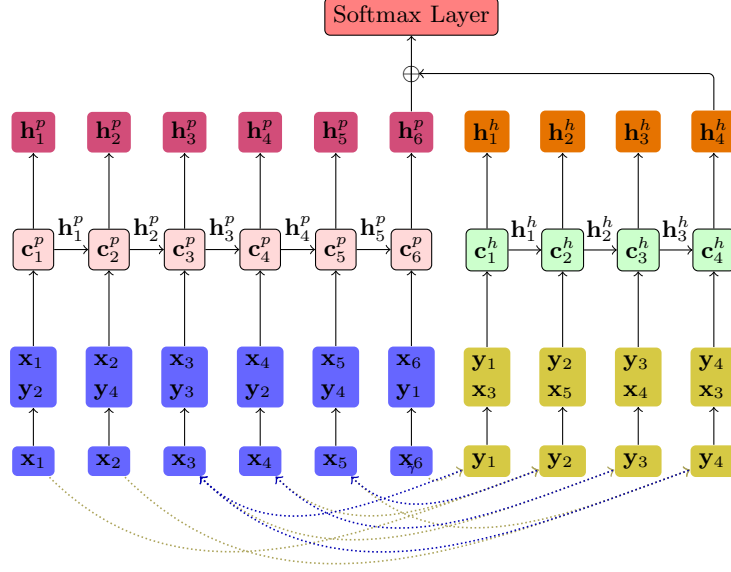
Softmax Layer

$\oplus$

$\mathbf{h}_1^p$ $\mathbf{h}_2^p$ $\mathbf{h}_3^p$ $\mathbf{h}_4^p$ $\mathbf{h}_5^p$ $\mathbf{h}_6^p$ $\mathbf{h}_1^h$ $\mathbf{h}_2^h$ $\mathbf{h}_3^h$ $\mathbf{h}_4^h$

$\mathbf{c}_1^p$ $\mathbf{h}_1^p$ $\mathbf{c}_2^p$ $\mathbf{h}_2^p$ $\mathbf{c}_3^p$ $\mathbf{h}_3^p$ $\mathbf{c}_4^p$ $\mathbf{h}_4^p$ $\mathbf{c}_5^p$ $\mathbf{h}_5^p$ $\mathbf{c}_6^p$ $\mathbf{c}_1^h$ $\mathbf{h}_1^h$ $\mathbf{c}_2^h$ $\mathbf{h}_2^h$ $\mathbf{c}_3^h$ $\mathbf{h}_3^h$ $\mathbf{c}_4^h$

$\mathbf{x}_1$ $\mathbf{y}_2$ $\mathbf{x}_2$ $\mathbf{y}_4$ $\mathbf{x}_3$ $\mathbf{y}_3$ $\mathbf{x}_4$ $\mathbf{y}_2$ $\mathbf{x}_5$ $\mathbf{y}_4$ $\mathbf{x}_6$ $\mathbf{y}_1$ $\mathbf{y}_1$ $\mathbf{x}_3$ $\mathbf{y}_2$ $\mathbf{x}_5$ $\mathbf{y}_3$ $\mathbf{x}_4$ $\mathbf{y}_4$ $\mathbf{x}_3$

$\mathbf{x}_1$ $\mathbf{x}_2$ $\mathbf{x}_3$ $\mathbf{x}_4$ $\mathbf{x}_5$ $\mathbf{x}_6$ $\mathbf{y}_1$ $\mathbf{y}_2$ $\mathbf{y}_3$ $\mathbf{y}_4$